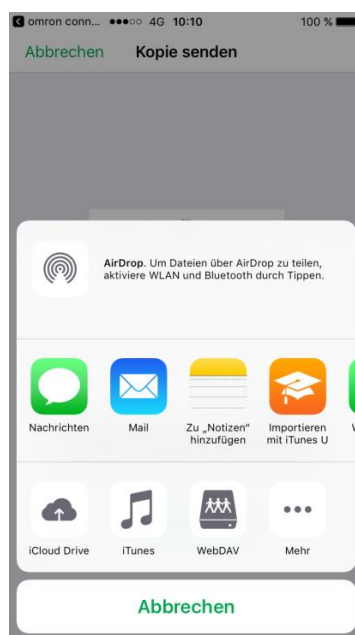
◀ omron conn... ●●●○○ 4G 10:10 100 %

Abbrechen Kopie senden

AirDrop. Um Dateien über AirDrop zu teilen, aktiviere WLAN und Bluetooth durch Tippen.

Nachrichten

Mail

Zu „Notizen" hinzufügen

Importieren mit iTunes U

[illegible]

iCloud Drive

iTunes

WebDAV

Mehr

Abbrechen